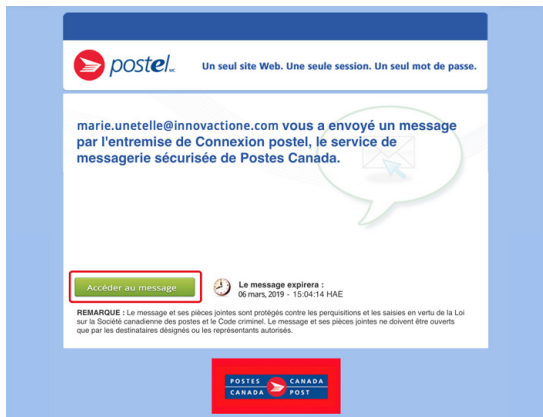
postel MC

Un seul site Web. Une seule session. Un seul mot de passe.

marie.unetelle@innovactione.com vous a envoyé un message par l'entremise de Connexion postel, le service de messagerie sécurisée de Postes Canada.

Accéder au message

Le message expirera :
06 mars, 2019 - 15:04:14 HAE

REMARQUE : Le message et ses pièces jointes sont protégés contre les perquisitions et les saisies en vertu de la Loi sur la Société canadienne des postes et le Code criminel. Le message et ses pièces jointes ne doivent être ouverts que par les destinataires désignés ou les représentants autorisés.

POSTES CANADA
CANADA POST